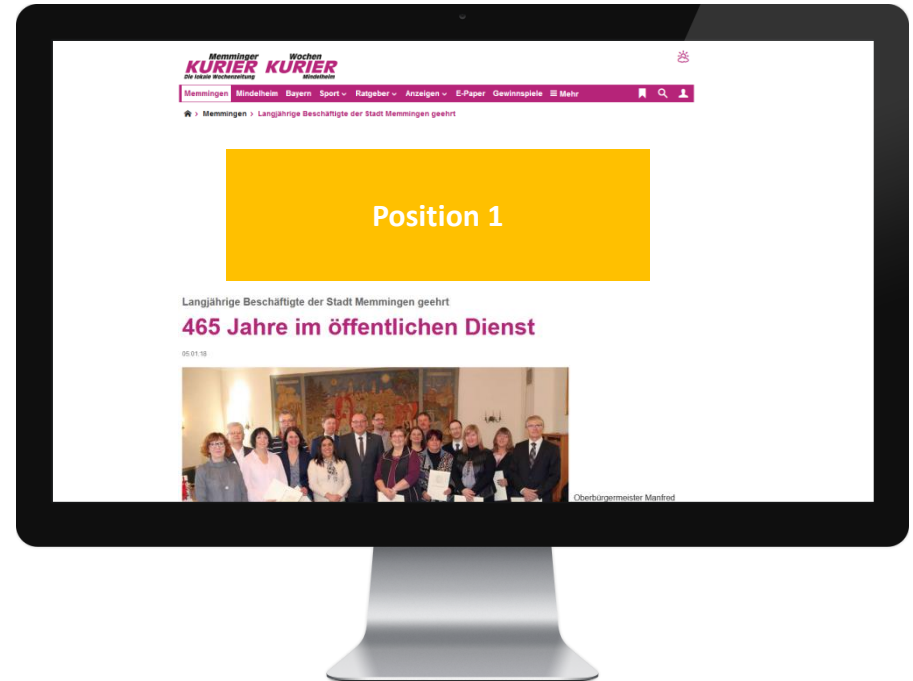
Memminger KURIER Die lokale Wochenzeitung
Wochen KURIER Mindelheim

Memmingen Mindelheim Bayern Sport Ratgeber Anzeigen E-Paper Gewinnspiele ≡ Mehr

Memmingen › Langjährige Beschäftigte der Stadt Memmingen geehrt

Position 1

Langjährige Beschäftigte der Stadt Memmingen geehrt

465 Jahre im öffentlichen Dienst

05.01.18

Oberbürgermeister Manfred